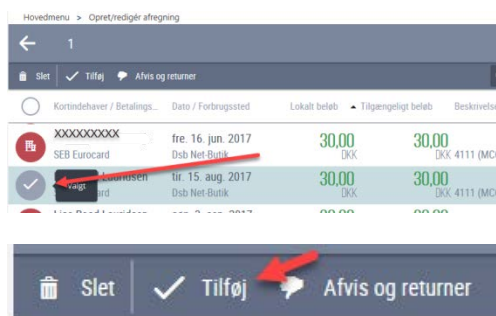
Hovedmenu > Opret/redigér afregning

1

Slet Tilføj Afvis og returner

Kortindehaver / Betalings... Dato / Forbrugssted Lokalt beløb Tilgængeligt beløb Beskrivelse

XXXXXXXXX
SEB Eurocard
fre. 16. jun. 2017
Dsb Net-Butik
30,00
DKK
30,00
DKK 4111 (MC

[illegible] Lourdsen
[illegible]ard
Valgt
tir. 15. aug. 2017
Dsb Net-Butik
30,00
DKK
30,00
DKK 4111 (MC

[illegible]

Slet Tilføj Afvis og returner